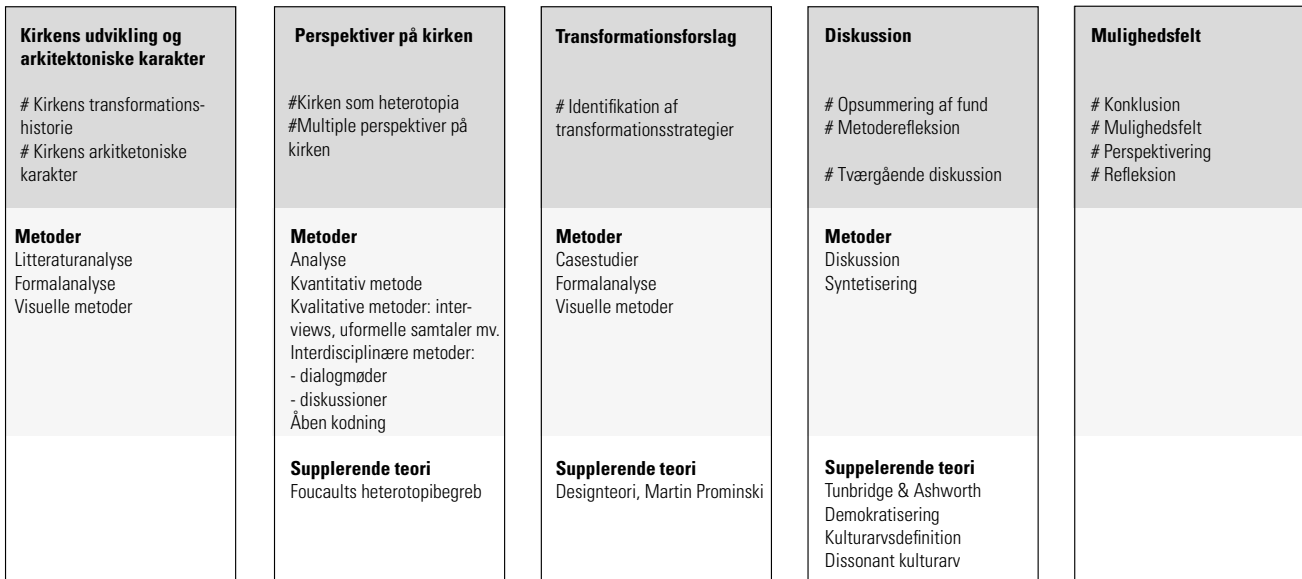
**Kirkens udvikling og arkitektoniske karakter**

# Kirkens transformationshistorie
# Kirkens arkitketoniske karakter

**Metoder**
Litteraturanalyse
Formalanalyse
Visuelle metoder

**Perspektiver på kirken**

#Kirken som heterotopia
#Multiple perspektiver på kirken

**Metoder**
Analyse
Kvantitativ metode
Kvalitative metoder: interviews, uformelle samtaler mv.
Interdisciplinære metoder:
- dialogmøder
- diskussioner
Åben kodning

**Supplerende teori**
Foucaults heterotopibegreb

**Transformationsforslag**

# Identifikation af transformationsstrategier

**Metoder**
Casestudier
Formalanalyse
Visuelle metoder

**Supplerende teori**
Designteori, Martin Prominski

**Diskussion**

# Opsummering af fund
# Metoderefleksion

# Tværgående diskussion

**Metoder**
Diskussion
Syntetisering

**Suppelerende teori**
Tunbridge & Ashworth
Demokratisering
Kulturarvsdefinition
Dissonant kulturarv

**Mulighedsfelt**

# Konklusion
# Mulighedsfelt
# Perspektivering
# Refleksion